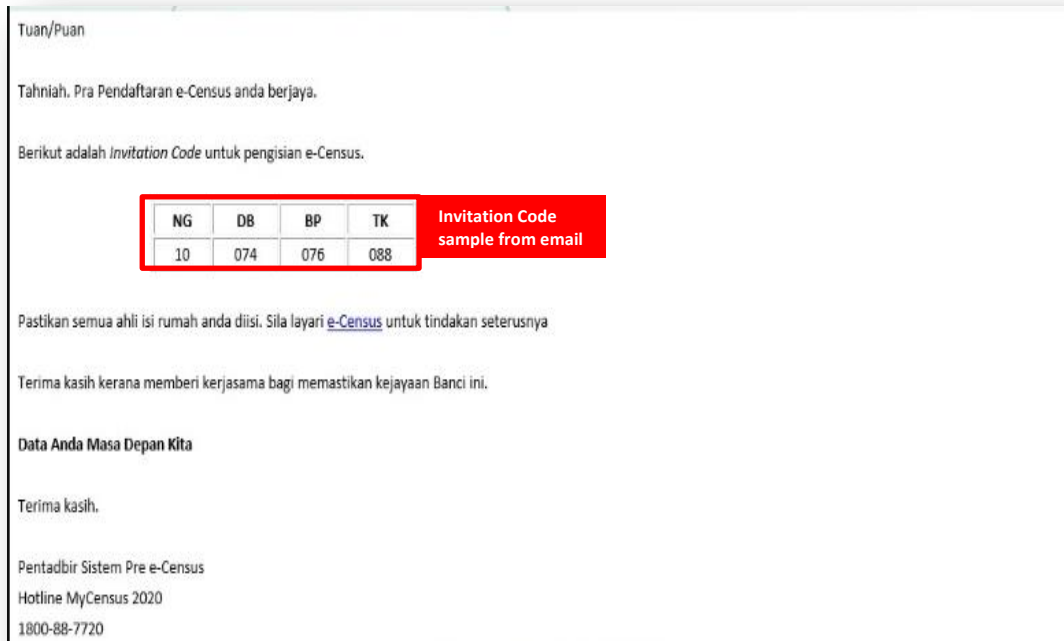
Tuan/Puan

Tahniah. Pra Pendaftaran e-Census anda berjaya.

Berikut adalah *Invitation Code* untuk pengisian e-Census.

| NG | DB | BP | TK |
|---|---|---|---|
| 10 | 074 | 076 | 088 |

Invitation Code sample from email

Pastikan semua ahli isi rumah anda diisi. Sila layari e-Census untuk tindakan seterusnya

Terima kasih kerana memberi kerjasama bagi memastikan kejayaan Banci ini.

**Data Anda Masa Depan Kita**

Terima kasih.

Pentadbir Sistem Pre e-Census
Hotline MyCensus 2020
1800-88-7720